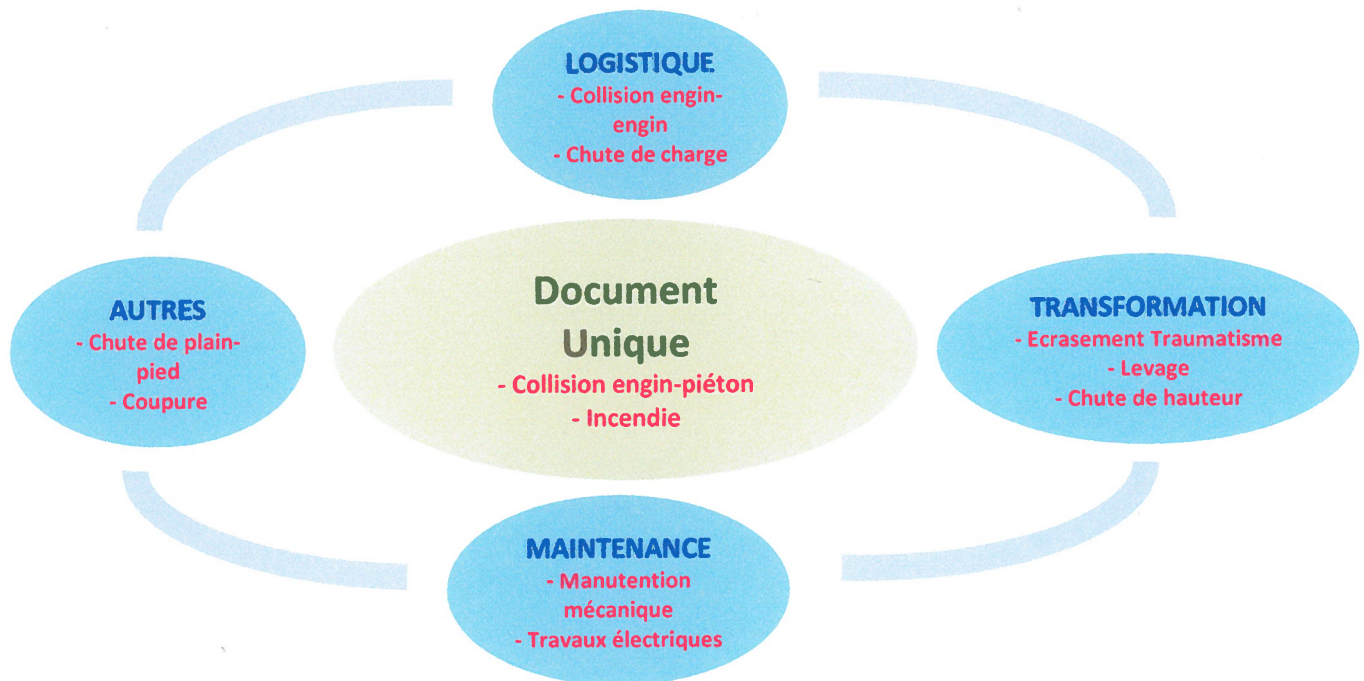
LOGISTIQUE
- Collision engin-engin
- Chute de charge

AUTRES
- Chute de plain-pied
- Coupure

Document Unique
- Collision engin-piéton
- Incendie

TRANSFORMATION
- Ecrasement Traumatisme
- Levage
- Chute de hauteur

MAINTENANCE
- Manutention mécanique
- Travaux électriques